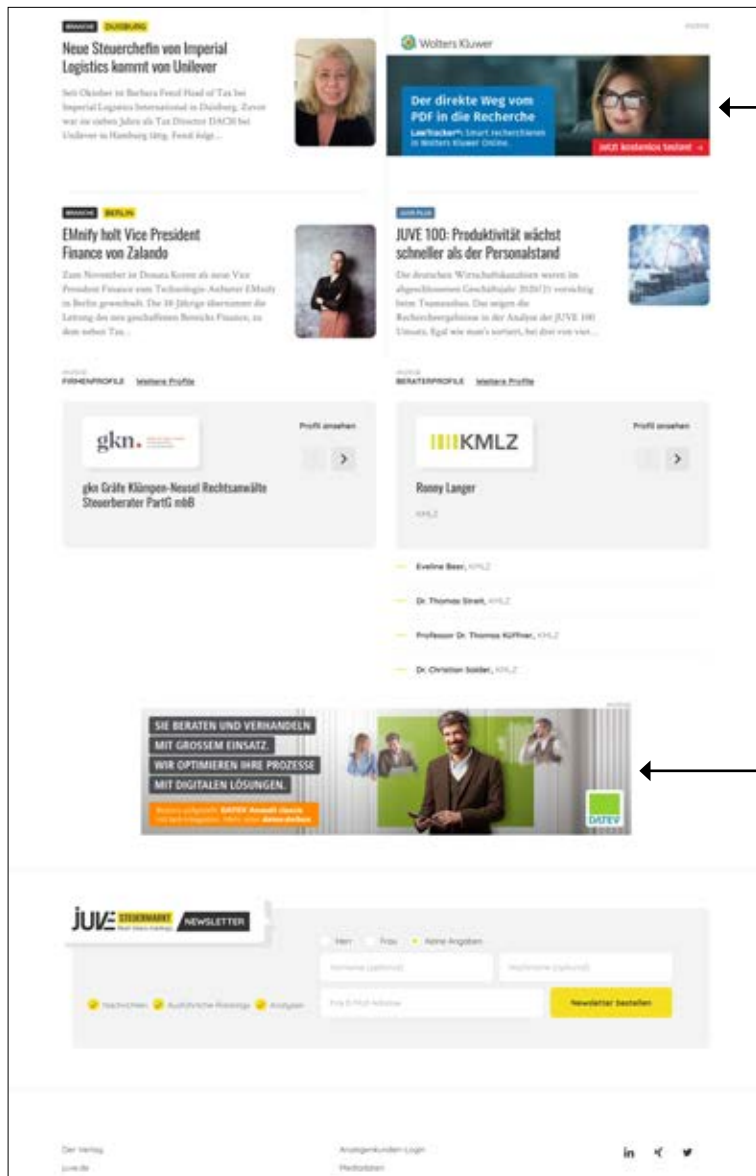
BRANCHE DUISBURG

Neue Steuerchefin von Imperial Logistics kommt von Unilever

Seit Oktober ist Barbara Fend Head of Tax bei Imperial Logistics International in Duisburg. Zuvor war sie sieben Jahre als Tax Director DACH bei Unilever in Hamburg tätig. Fend folgt...

ANZEIGE

Wolters Kluwer

Der direkte Weg vom PDF in die Recherche

LawTracker™: Smart recherchieren in Wolters Kluwer Online.

Jetzt kostenlos testen →

BRANCHE BERLIN

EMnify holt Vice President Finance von Zalando

Zum November ist Donata Koros als neue Vice President Finance zum Technologie-Anbieter EMnify in Berlin gewechselt. Die 38-Jährige übernimmt die Leitung des neu geschaffenen Bereichs Finance, zu dem neben Tax...

JUVE PLUS

JUVE 100: Produktivität wächst schneller als der Personalstand

Die deutschen Wirtschaftskanzleien waren im abgeschlossenen Geschäftsjahr 2020/21 vorsichtig beim Teamausbau. Das zeigen die Rechercheergebnisse in der Analyse der JUVE 100 Umsatz. Egal wie man's sortiert, bei drei von vier...

ANZEIGE
FIRMENPROFILE Weitere Profile

ANZEIGE
BERATERPROFILE Weitere Profile

gkn.

Profil ansehen

gkn Gräfe Klümpen-Neusel Rechtsanwälte Steuerberater PartG mbB

KMLZ

Profil ansehen

Ronny Langer

KMLZ

Eveline Beer, KMLZ

Dr. Thomas Streit, KMLZ

Professor Dr. Thomas Küffner, KMLZ

Dr. Christian Salder, KMLZ

ANZEIGE

SIE BERATEN UND VERHANDELN MIT GROSSEM EINSATZ. WIR OPTIMIEREN IHRE PROZESSE MIT DIGITALEN LÖSUNGEN.

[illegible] DATEV Anwalt classic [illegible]

DATEV

JUVE STEUERMARKT NEWSLETTER

Herr Frau Keine Angaben

Vorname (optional) Nachname (optional)

Nachrichten Ausführliche Rankings Analysen

Ihre E-Mail-Adresse

Newsletter bestellen

Der Verlag
juve.de

Anzeigenkunden-Login
Mediadaten

in